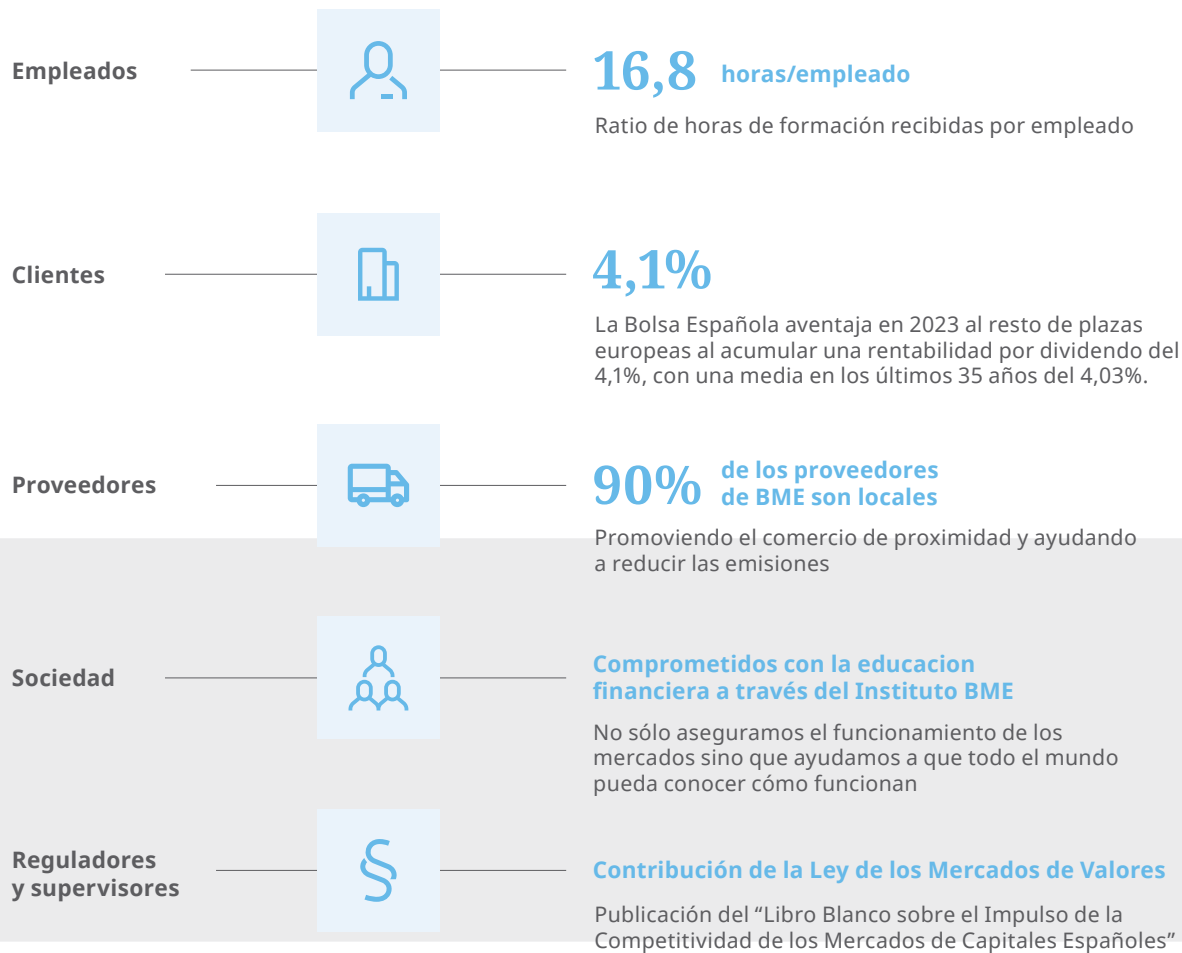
Empleados

16,8 horas/empleado

Ratio de horas de formación recibidas por empleado

Clientes

4,1%

La Bolsa Española aventaja en 2023 al resto de plazas europeas al acumular una rentabilidad por dividendo del 4,1%, con una media en los últimos 35 años del 4,03%.

Proveedores

90% de los proveedores de BME son locales

Promoviendo el comercio de proximidad y ayudando a reducir las emisiones

Sociedad

Comprometidos con la educacion financiera a través del Instituto BME

No sólo aseguramos el funcionamiento de los mercados sino que ayudamos a que todo el mundo pueda conocer cómo funcionan

Reguladores y supervisores

§

Contribución de la Ley de los Mercados de Valores

Publicación del “Libro Blanco sobre el Impulso de la Competitividad de los Mercados de Capitales Españoles”